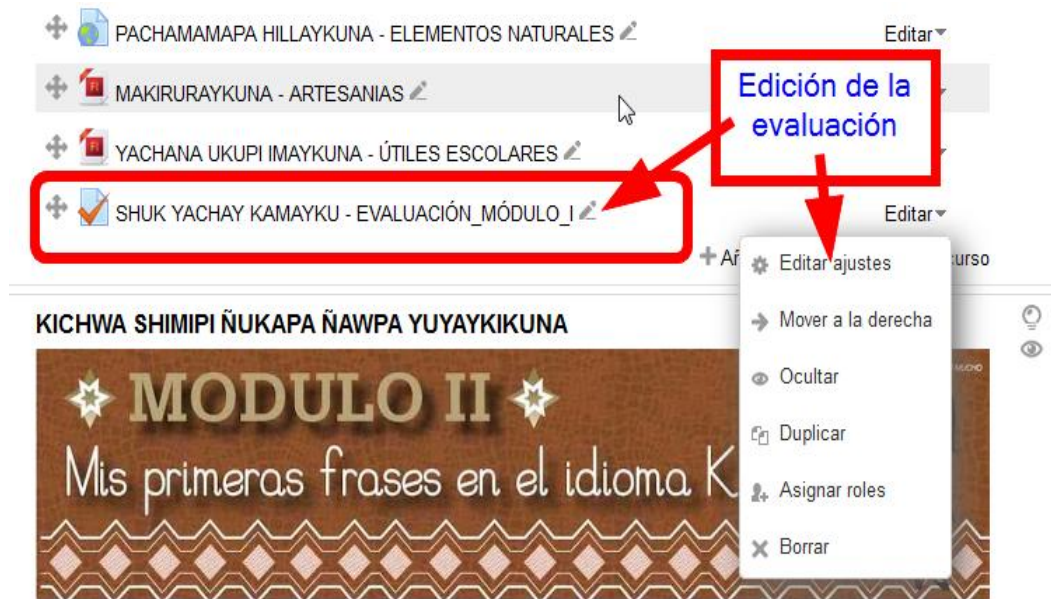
PACHAMAMAPA HILLAYKUNA - ELEMENTOS NATURALES
Editar

MAKIRURAYKUNA - ARTESANIAS

YACHANA UKUPI IMAYKUNA - ÚTILES ESCOLARES

SHUK YACHAY KAMAYKU - EVALUACIÓN_MÓDULO_I
Editar

Edición de la evaluación

+ Añ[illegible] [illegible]urso

Editar ajustes
Mover a la derecha
Ocultar
Duplicar
Asignar roles
Borrar

KICHWA SHIMIPI ÑUKAPA ÑAWPA YUYAYKIKUNA

MODULO II
Mis primeras frases en el idioma K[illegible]